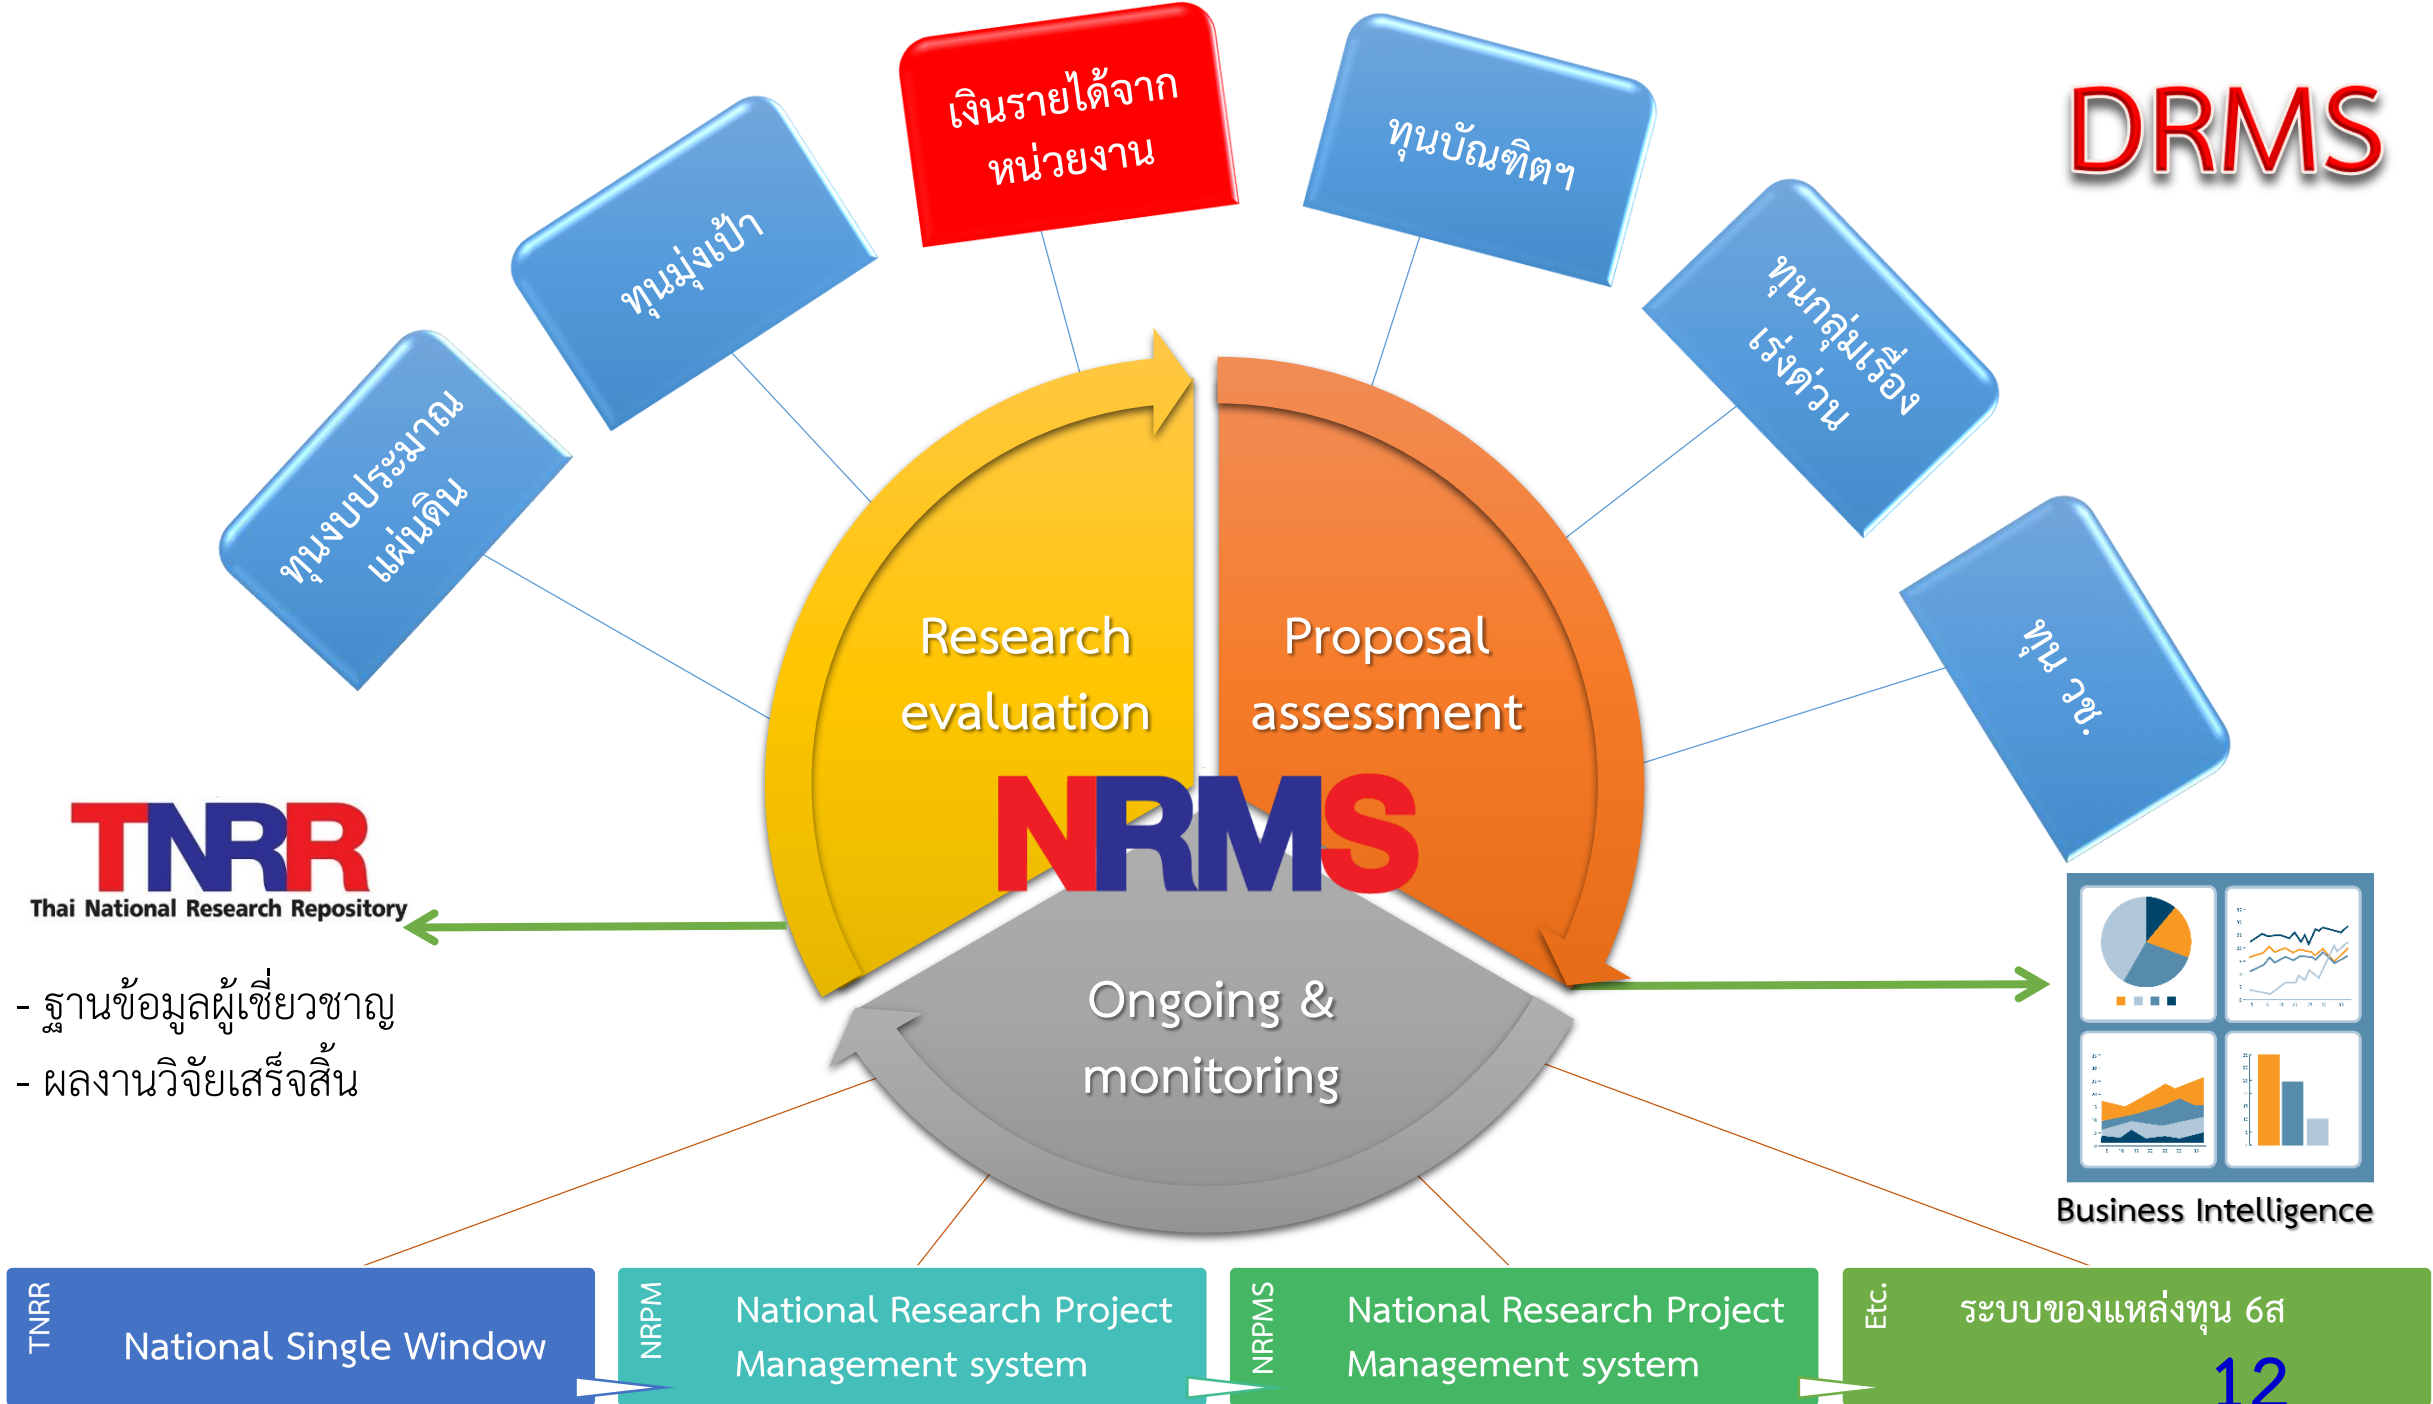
DRMS

ทุนงบประมาณแผ่นดิน

ทุนมุ่งเป้า

เงินรายได้จากหน่วยงาน

ทุนบัณฑิตฯ

ทุนกลุ่มเรื่องเร่งด่วน

ทุน วช.

Research evaluation

Proposal assessment

NRMS

Ongoing & monitoring

TNRR
Thai National Research Repository

- ฐานข้อมูลผู้เชี่ยวชาญ
- ผลงานวิจัยเสร็จสิ้น

Business Intelligence

TNRR
National Single Window

NRPM
National Research Project Management system

NRPMS
National Research Project Management system

Etc.
ระบบของแหล่งทุน 6ส

12